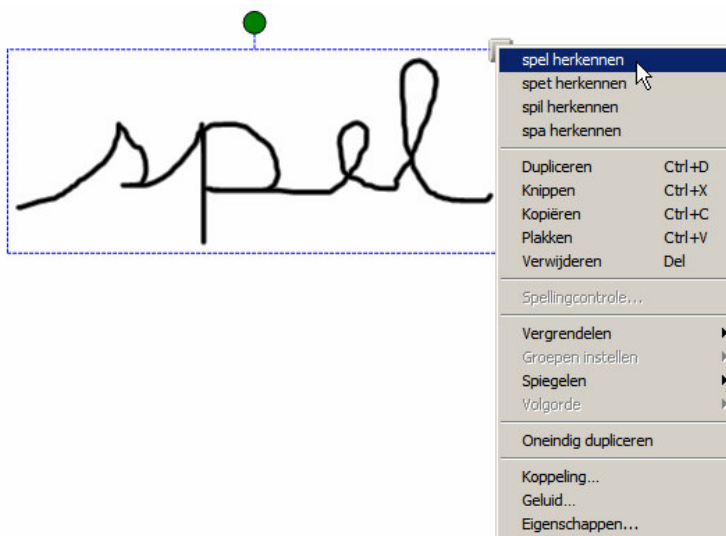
spel

spel herkennen
spet herkennen
spil herkennen
spa herkennen

Dupliceren Ctrl+D
Knippen Ctrl+X
Kopiëren Ctrl+C
Plakken Ctrl+V
Verwijderen Del

Spellingcontrole...

Vergrendelen
Groepen instellen
Spiegelen
Volgorde

Oneindig dupliceren

Koppeling...
Geluid...
Eigenschappen...